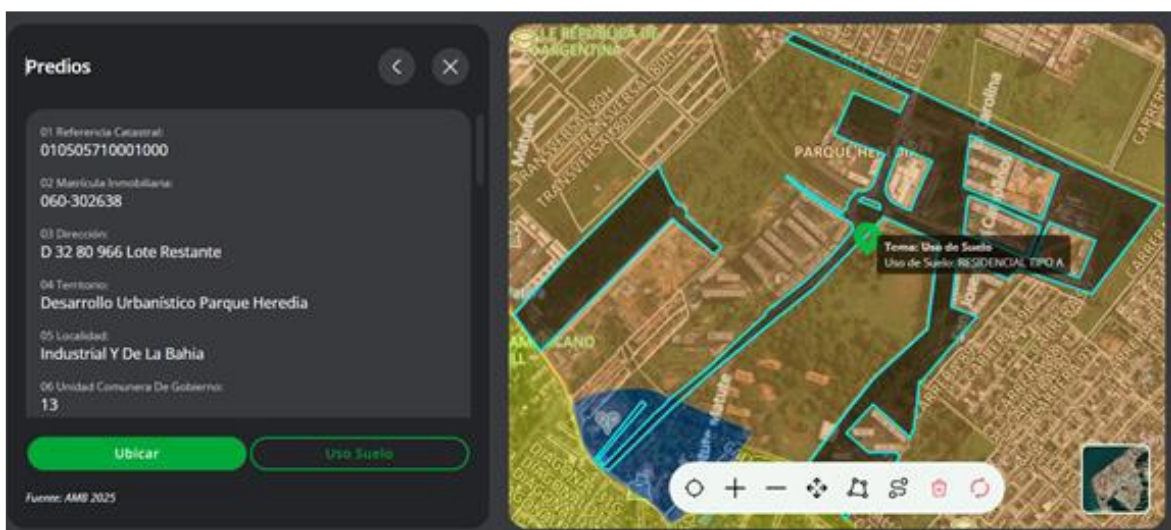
Predios

01 Referencia Catastral:
010505710001000

02 Matrícula Inmobiliaria:
060-302638

03 Dirección:
D 32 80 966 Lote Restante

04 Territorio:
Desarrollo Urbanístico Parque Heredia

05 Localidad:
Industrial Y De La Bahia

06 Unidad Comunera De Gobierno:
13

Ubicar

Uso Suelo

Fuente: AMB 2025

LA REPUBLICA DE ARGENTINA

TRANSVERSAL 80H

TRANSVERSAL 80

Matute

Carolina

PARQUE HEREDIA

Tema: Uso de Suelo
Uso de Suelo: RESIDENCIAL TIPO A

CARRERA

AMERICANO
LL